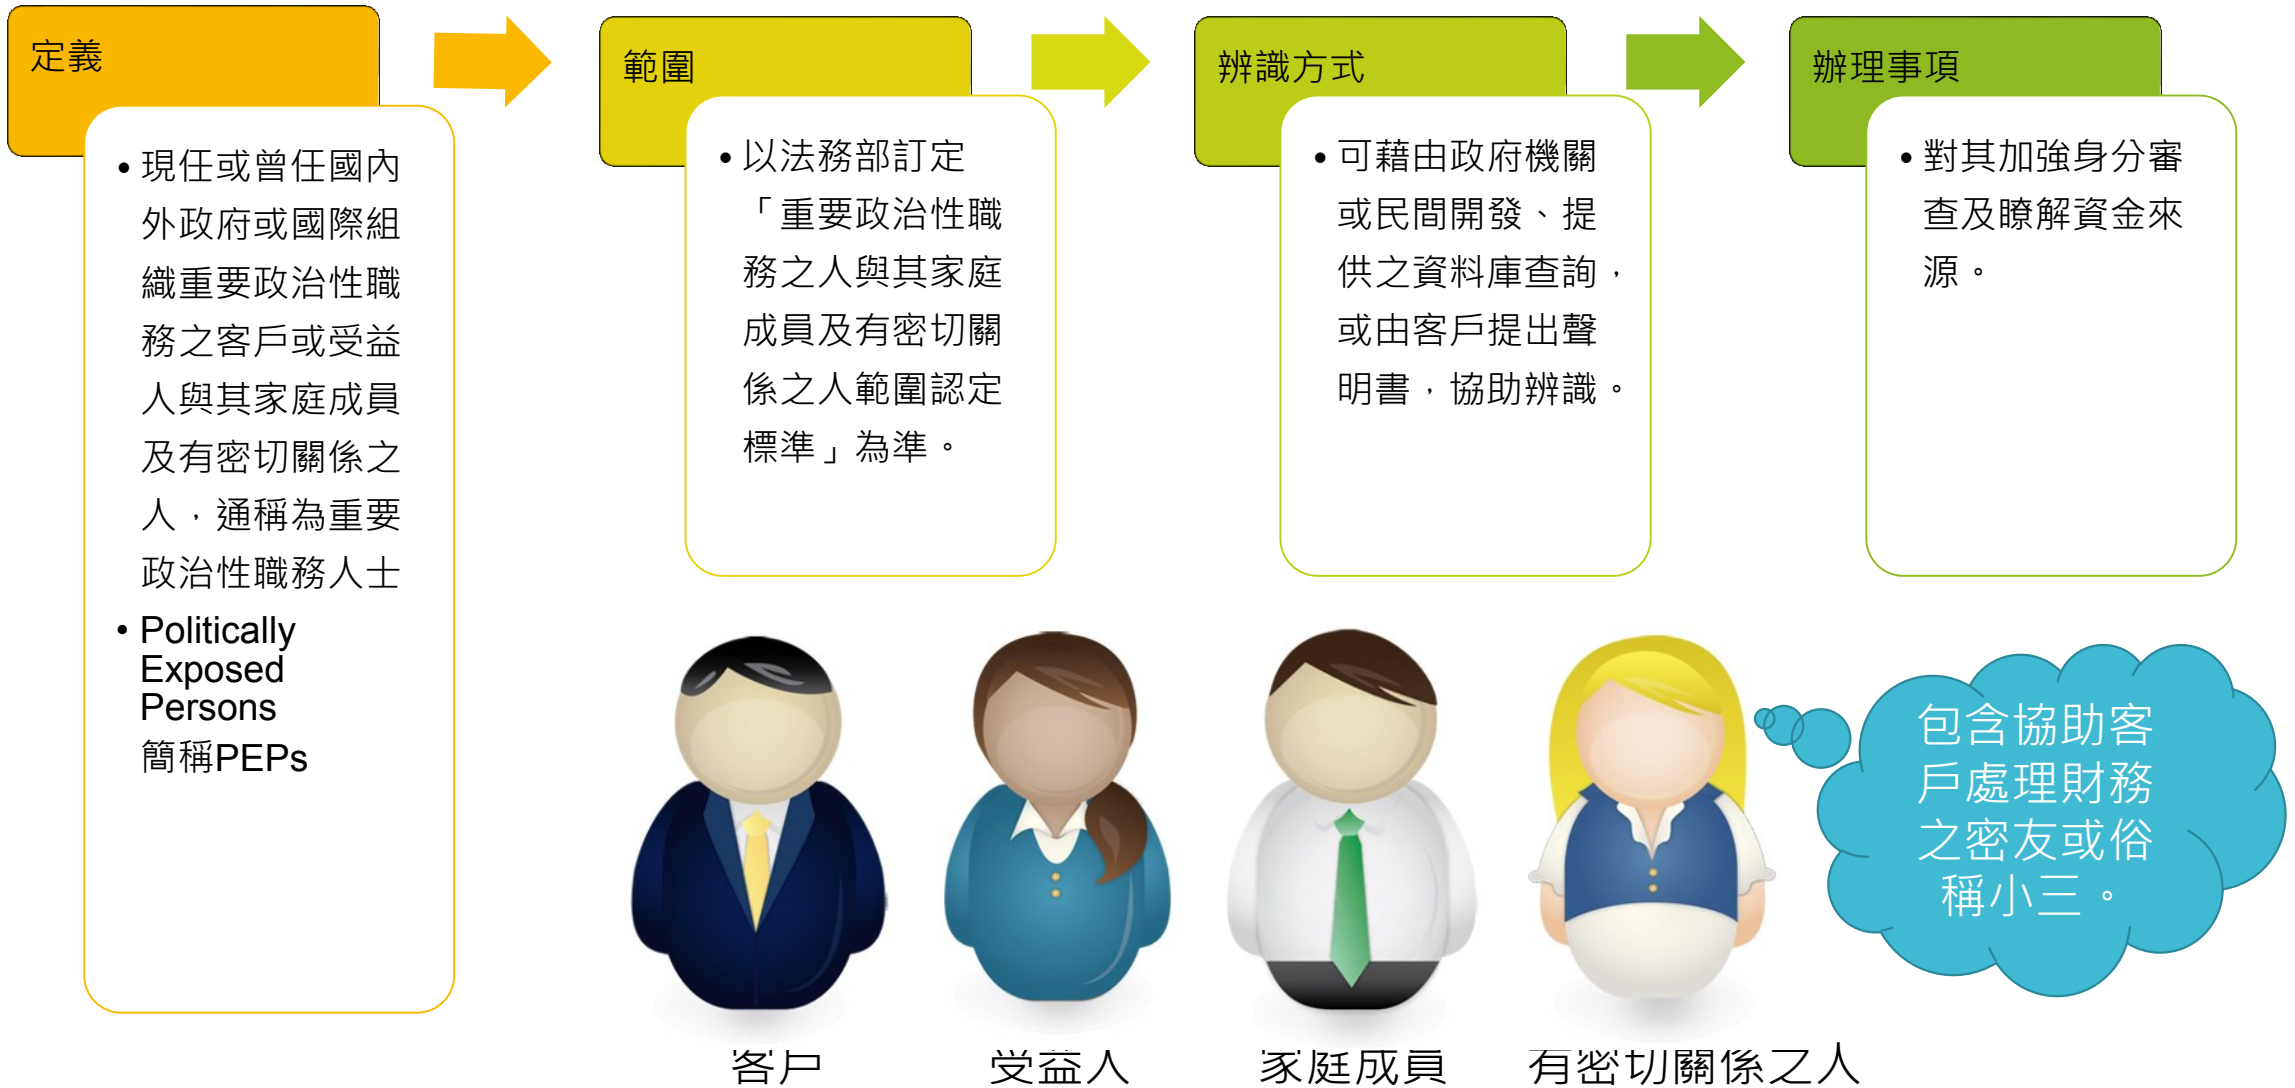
定義

• 現任或曾任國內外政府或國際組織重要政治性職務之客戶或受益人與其家庭成員及有密切關係之人，通稱為重要政治性職務人士

• Politically Exposed Persons 簡稱PEPs

範圍

• 以法務部訂定「重要政治性職務之人與其家庭成員及有密切關係之人範圍認定標準」為準。

辨識方式

• 可藉由政府機關或民間開發、提供之資料庫查詢，或由客戶提出聲明書，協助辨識。

辦理事項

• 對其加強身分審查及瞭解資金來源。

包含協助客戶處理財務之密友或俗稱小三。

客戶

受益人

家庭成員

有密切關係之人